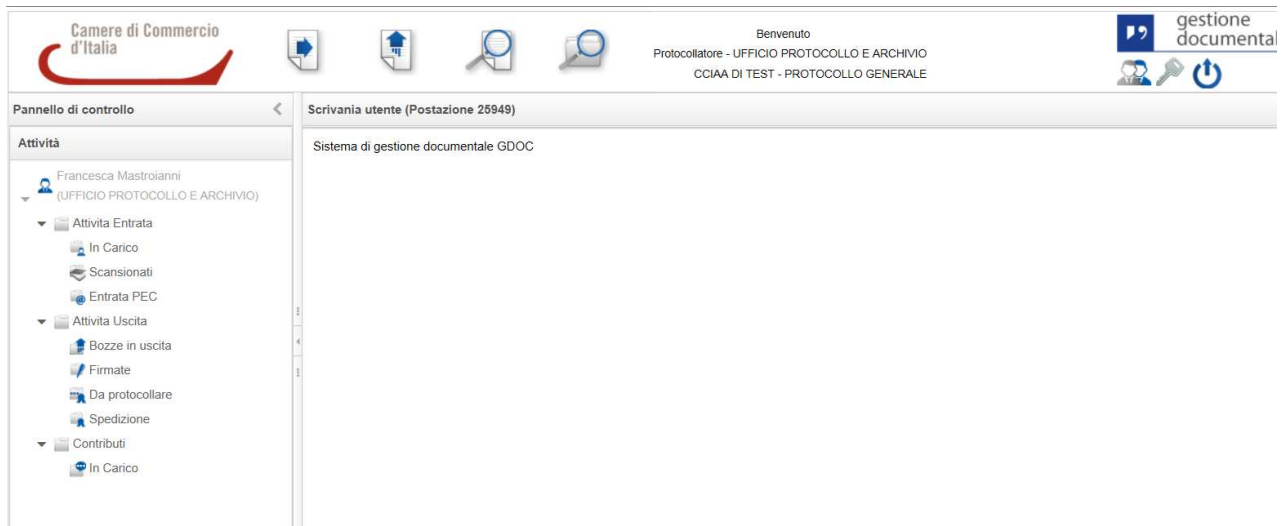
Camere di Commercio d'Italia

Benvenuto
Protocollatore - UFFICIO PROTOCOLLO E ARCHIVIO
CCIAA DI TEST - PROTOCOLLO GENERALE

gestione documental

Pannello di controllo

Attività

Francesca Mastroianni
(UFFICIO PROTOCOLLO E ARCHIVIO)

Attivita Entrata
In Carico
Scansionati
Entrata PEC
Attivita Uscita
Bozze in uscita
Firmate
Da protocollare
Spedizione
Contributi
In Carico

Scrivania utente (Postazione 25949)

Sistema di gestione documentale GDOC